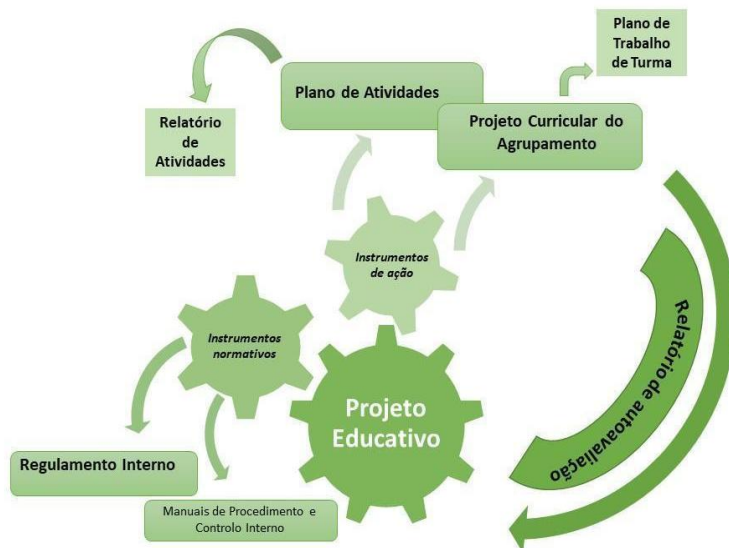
Plano de Trabalho de Turma

Plano de Atividades

Relatório de Atividades

Projeto Curricular do Agrupamento

Instrumentos de ação

Instrumentos normativos

Projeto Educativo

Relatório de autoavaliação

Regulamento Interno

Manuais de Procedimento e Controlo Interno